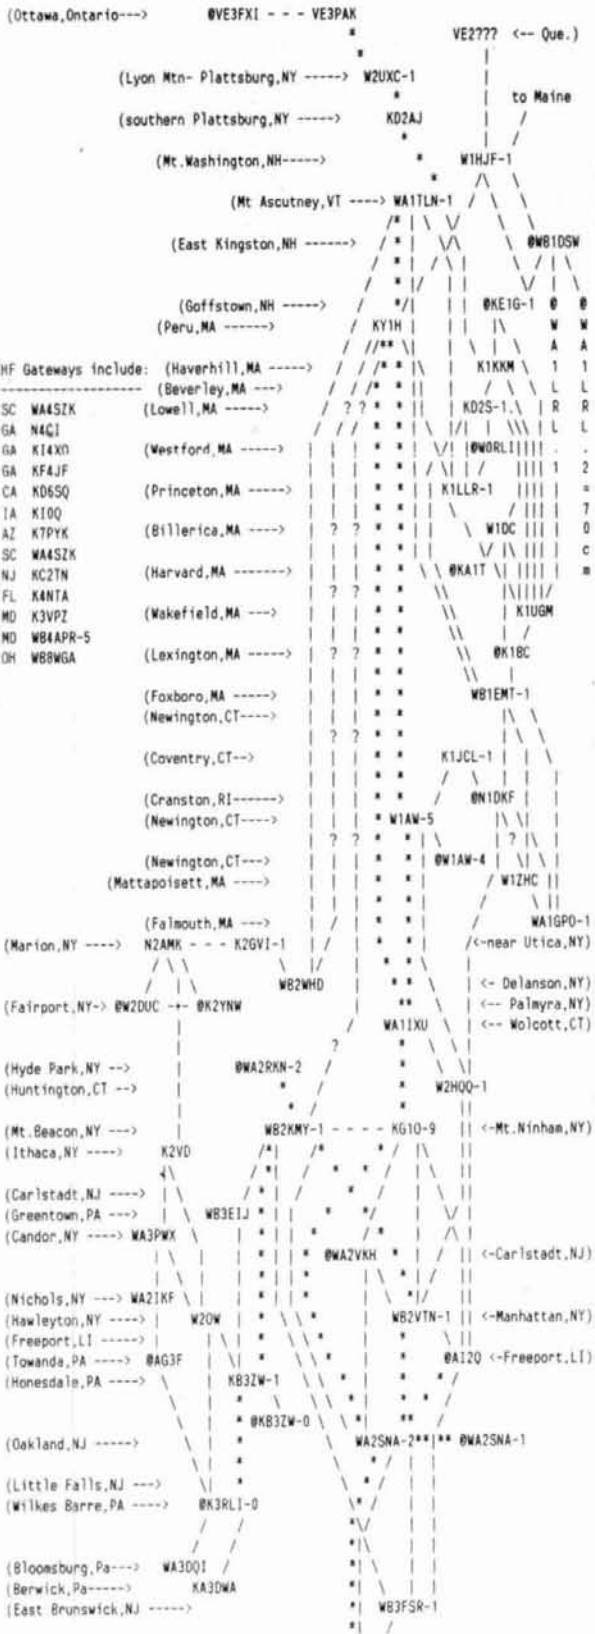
(Ottawa,Ontario---> @VE3FXI - - - VE3PAK

VE2??? <-- Que.)

(Lyon Mtn- Plattsburg,NY -----> W2UXC-1

to Maine

(southern Plattsburg,NY -----> KD2AJ

(Mt.Washington,NH-----> W1HJF-1

(Mt Ascutney,VT ----> WA1TLN-1

(East Kingston,NH ------> @WB1DSW

(Goffstown,NH -----> @KE1G-1 @ @

(Peru,MA ------> KY1H

W W A A 1 1 L L R R L L . 2 = 7 0 c m

HF Gateways include: (Haverhill,MA -----> K1KKM

(Beverley,MA --->

SC WA4SZK (Lowell,MA -----> KD2S-1.

GA N4CI

GA KI4XO (Westford,MA -----> @W0RLI

GA KF4JF

CA KD6SQ (Princeton,MA -----> K1LLR-1

IA KI0Q

AZ K7PYK (Billerica,MA ----> W1DC

SC WA4SZK

NJ KC2TN (Harvard,MA --------> @KA1T

FL K4NTA

MD K3VPZ (Wakefield,MA ---> K1UGM

MD WB4APR-5

OH WB8WGA (Lexington,MA ------> @K1BC

(Foxboro,MA ------> WB1EMT-1

(Newington,CT---->

(Coventry,CT--> K1JCL-1

(Cranston,RI-------> @N1DKF

(Newington,CT----> W1AW-5

(Newington,CT---> @W1AW-4

(Mattapoisett,MA ----> W1ZHC

(Falmouth,MA ---> WA1GPO-1

(Marion,NY ----> N2AMK - - - K2GVI-1 /<-near Utica,NY)

WB2WHD | (<- Delanson,NY)

(Fairport,NY-> @W2DUC -+- @K2YNW | (<-- Palmyra,NY)

WA1IXU | (<-- Wolcott,CT)

?

(Hyde Park,NY --> @WA2RKN-2

(Huntington,CT --> W2HQQ-1

(Mt.Beacon,NY ---> WB2KMY-1 - - - - KG1O-9 || <-Mt.Ninham,NY)

(Ithaca,NY ----> K2VD

(Carlstadt,NJ ---->

(Greentown,PA ---> WB3EIJ

(Candor,NY ----> WA3PWX @WA2VKH || <-Carlstadt,NJ)

(Nichols,NY ---> WA2IKF

(Hawleyton,NY ----> W2OW WB2VTN-1 || <-Manhattan,NY)

(Freeport,LI ------>

(Towanda,PA ----> @AG3F @AI2Q <-Freeport,LI)

(Honesdale,PA ----> KB3ZW-1

@KB3ZW-0

(Oakland,NJ -----> WA2SNA-2**|** @WA2SNA-1

(Little Falls,NJ --->

(Wilkes Barre,PA ----> @K3RLI-0

(Bloomsburg,Pa---> WA3OQI

(Berwick,Pa-----> KA3DWA

(East Brunswick,NJ -----> WB3FSR-1